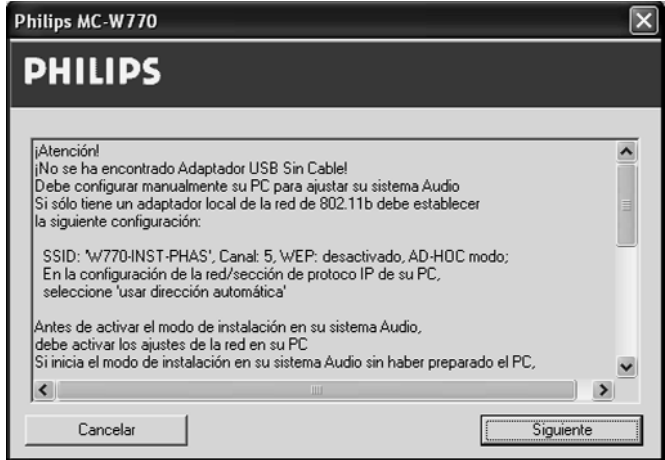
Philips MC-W770

PHILIPS

¡Atención!
¡No se ha encontrado Adaptador USB Sin Cable!
Debe configurar manualmente su PC para ajustar su sistema Audio
Si sólo tiene un adaptador local de la red de 802.11b debe establecer la siguiente configuración:

SSID: 'W770-INST-PHAS', Canal: 5, WEP: desactivado, AD-HOC modo;
En la configuración de la red/sección de protoco IP de su PC, seleccione 'usar dirección automática'

Antes de activar el modo de instalación en su sistema Audio, debe activar los ajustes de la red en su PC
Si inicia el modo de instalación en su sistema Audio sin haber preparado el PC,

Cancelar

Siguiente